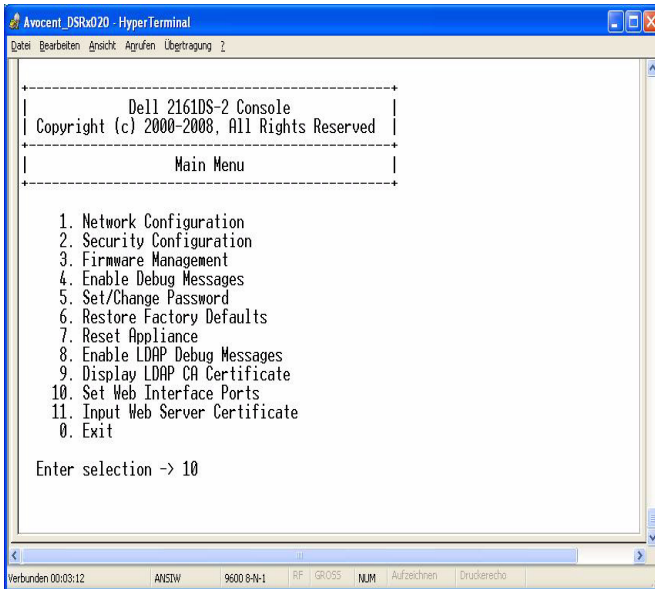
Avocent_DSRx020 - HyperTerminal

Datei Bearbeiten Ansicht Anrufen Übertragung ?

Dell 2161DS-2 Console
Copyright (c) 2000-2008, All Rights Reserved

Main Menu

1. Network Configuration
2. Security Configuration
3. Firmware Management
4. Enable Debug Messages
5. Set/Change Password
6. Restore Factory Defaults
7. Reset Appliance
8. Enable LDAP Debug Messages
9. Display LDAP CA Certificate
10. Set Web Interface Ports
11. Input Web Server Certificate
0. Exit

Enter selection -> 10

Verbunden 00:03:12 ANSIW 9600 8-N-1 RF GROSS NUM Aufzeichnen Druckerecho